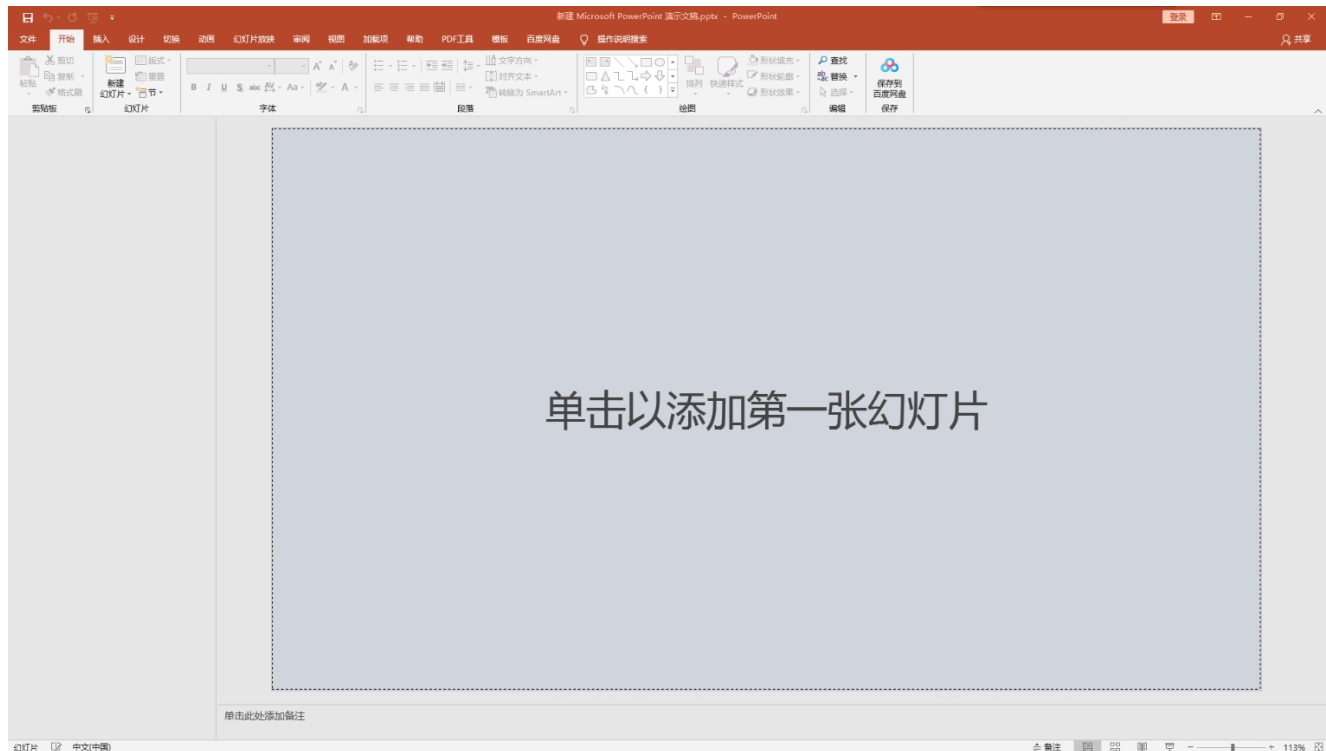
新建 Microsoft PowerPoint 演示文稿.pptx - PowerPoint

登录

文件 开始 插入 设计 切换 动画 幻灯片放映 审阅 视图 加载项 帮助 PDF工具 模板 百度网盘 操作说明搜索

共享

粘贴 剪切 复制 格式刷
剪贴板

新建幻灯片 版式 重置 节
幻灯片

B I U S abc AV Aa A
字体

文字方向 对齐文本 转换为 SmartArt
段落

排列 快速样式 形状填充 形状轮廓 形状效果
绘图

查找 替换 选择
编辑

保存到百度网盘
保存

单击以添加第一张幻灯片

单击此处添加备注

幻灯片 中文(中国)

备注 113%